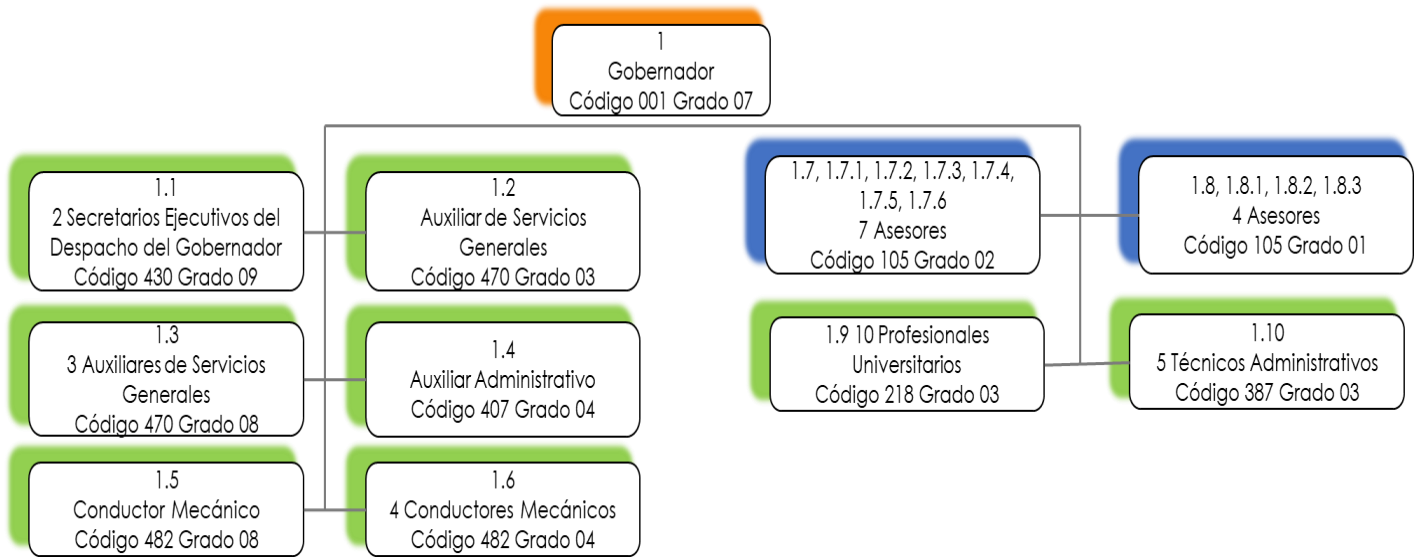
1
Gobernador
Código 001 Grado 07

1.1
2 Secretarios Ejecutivos del Despacho del Gobernador
Código 430 Grado 09

1.2
Auxiliar de Servicios Generales
Código 470 Grado 03

1.3
3 Auxiliares de Servicios Generales
Código 470 Grado 08

1.4
Auxiliar Administrativo
Código 407 Grado 04

1.5
Conductor Mecánico
Código 482 Grado 08

1.6
4 Conductores Mecánicos
Código 482 Grado 04

1.7, 1.7.1, 1.7.2, 1.7.3, 1.7.4, 1.7.5, 1.7.6
7 Asesores
Código 105 Grado 02

1.8, 1.8.1, 1.8.2, 1.8.3
4 Asesores
Código 105 Grado 01

1.9 10 Profesionales Universitarios
Código 218 Grado 03

1.10
5 Técnicos Administrativos
Código 387 Grado 03